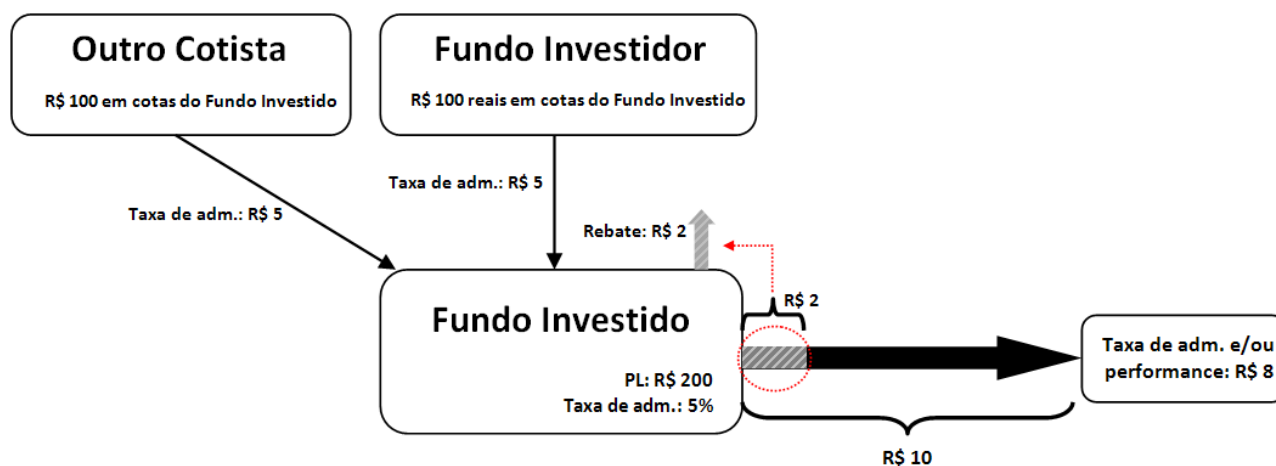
Outro Cotista

R$ 100 em cotas do Fundo Investido

Fundo Investidor

R$ 100 reais em cotas do Fundo Investido

Taxa de adm.: R$ 5

Taxa de adm.: R$ 5

Rebate: R$ 2

R$ 2

Fundo Investido

PL: R$ 200
Taxa de adm.: 5%

Taxa de adm. e/ou performance: R$ 8

R$ 10